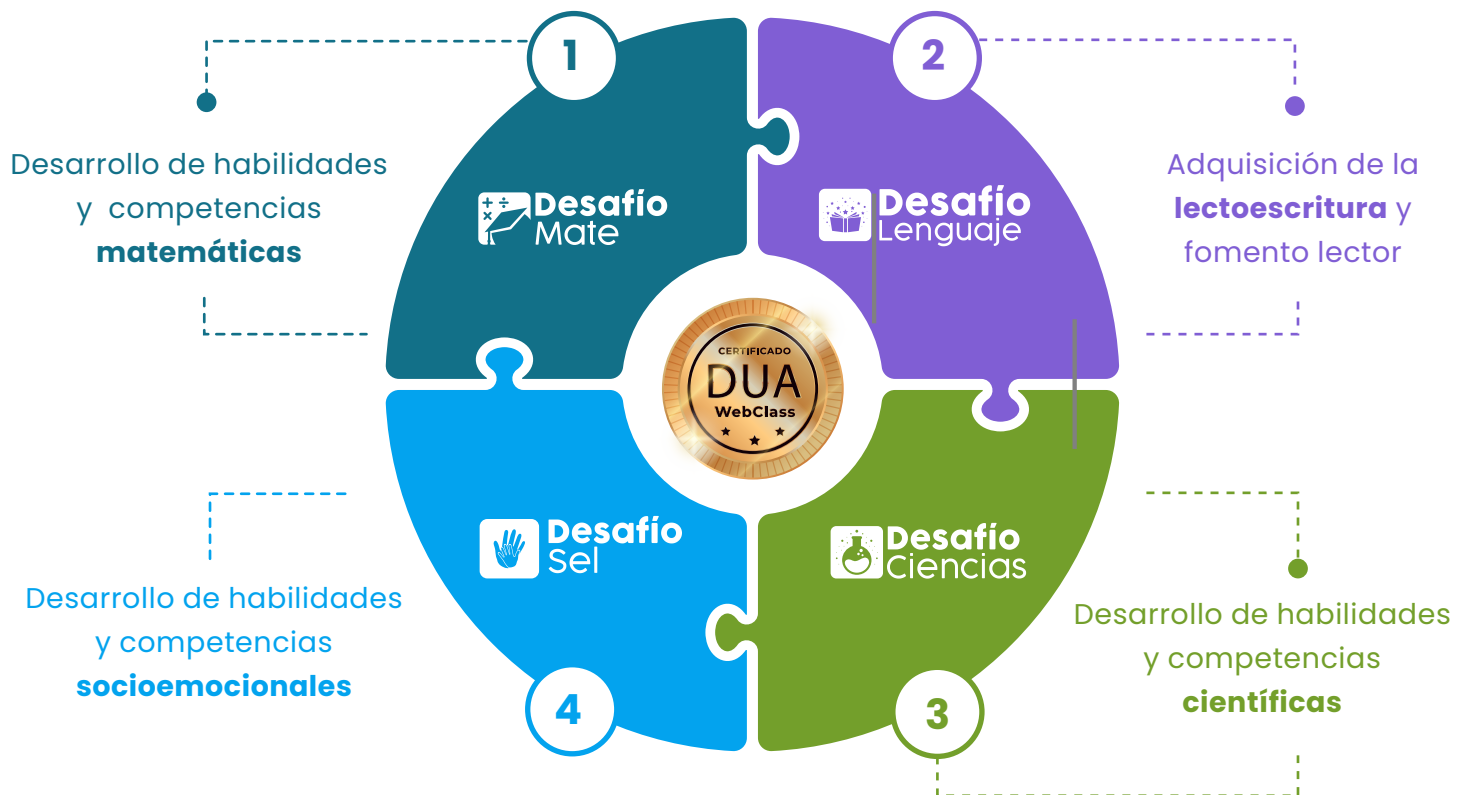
1

Desarrollo de habilidades y competencias **matemáticas**

Desafío Mate

2

Adquisición de la **lectoescritura** y fomento lector

Desafío Lenguaje

CERTIFICADO
DUA
WebClass

Desafío Sel

Desarrollo de habilidades y competencias **socioemocionales**

4

Desafío Ciencias

Desarrollo de habilidades y competencias **científicas**

3